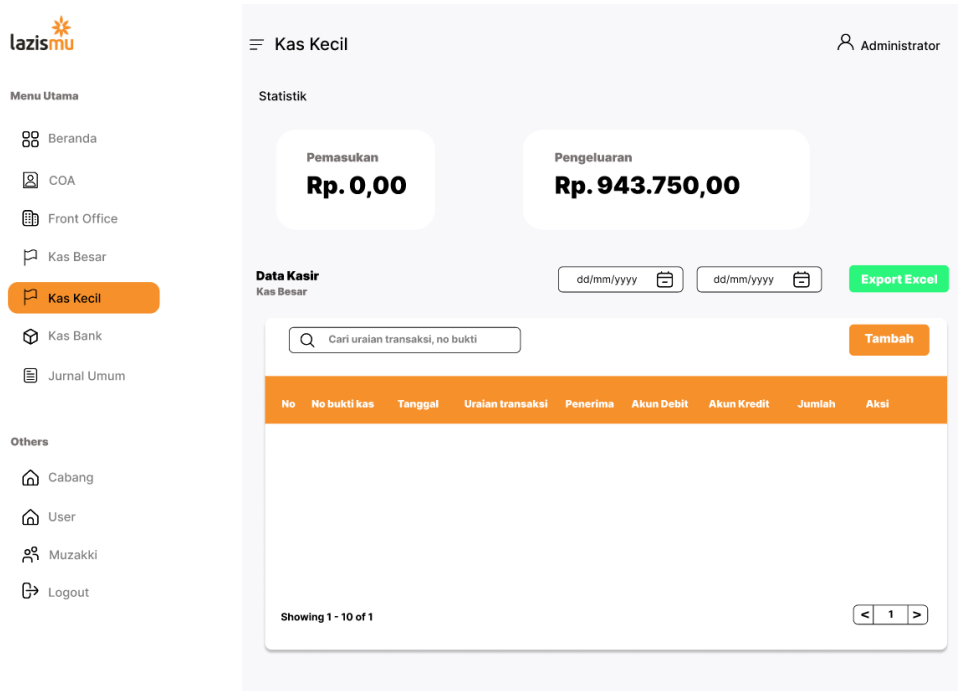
lazismu

Menu Utama

Beranda

COA

Front Office

Kas Besar

Kas Kecil

Kas Bank

Jurnal Umum

Others

Cabang

User

Muzakki

Logout

Kas Kecil

Administrator

Statistik

Pemasukan
Rp. 0,00

Pengeluaran
Rp. 943.750,00

Data Kasir
Kas Besar

dd/mm/yyyy

dd/mm/yyyy

Export Excel

Cari uraian transaksi, no bukti

Tambah

| No | No bukti kas | Tanggal | Uraian transaksi | Penerima | Akun Debit | Akun Kredit | Jumlah | Aksi |
|---|---|---|---|---|---|---|---|---|

Showing 1 - 10 of 1

< 1 >